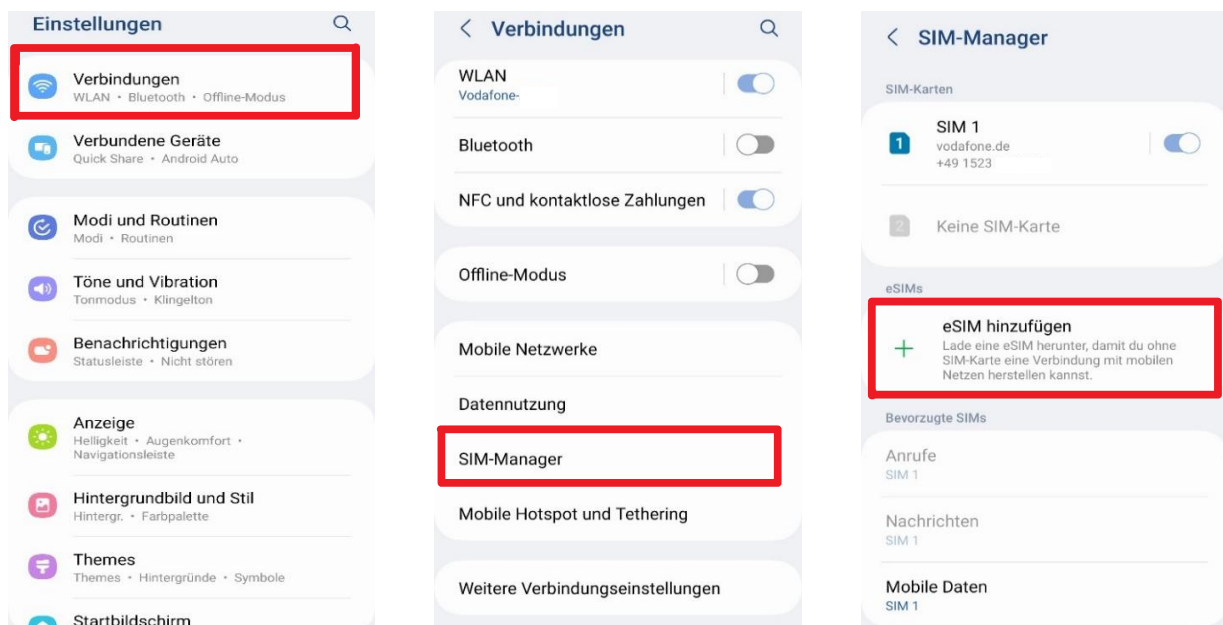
Einstellungen

Verbindungen
WLAN • Bluetooth • Offline-Modus

Verbundene Geräte
Quick Share • Android Auto

Modi und Routinen
Modi • Routinen

Töne und Vibration
Tonmodus • Klingelton

Benachrichtigungen
Statusleiste • Nicht stören

Anzeige
Helligkeit • Augenkomfort • Navigationsleiste

Hintergrundbild und Stil
Hintergr. • Farbpalette

Themes
Themes • Hintergründe • Symbole

Startbildschirm

< Verbindungen

WLAN
Vodafone-

Bluetooth

NFC und kontaktlose Zahlungen

Offline-Modus

Mobile Netzwerke

Datennutzung

SIM-Manager

Mobile Hotspot und Tethering

Weitere Verbindungseinstellungen

< SIM-Manager

SIM-Karten

1 SIM 1
vodafone.de
+49 1523

2 Keine SIM-Karte

eSIMs

+ eSIM hinzufügen
Lade eine eSIM herunter, damit du ohne SIM-Karte eine Verbindung mit mobilen Netzen herstellen kannst.

Bevorzugte SIMs

Anrufe
SIM 1

Nachrichten
SIM 1

Mobile Daten
SIM 1